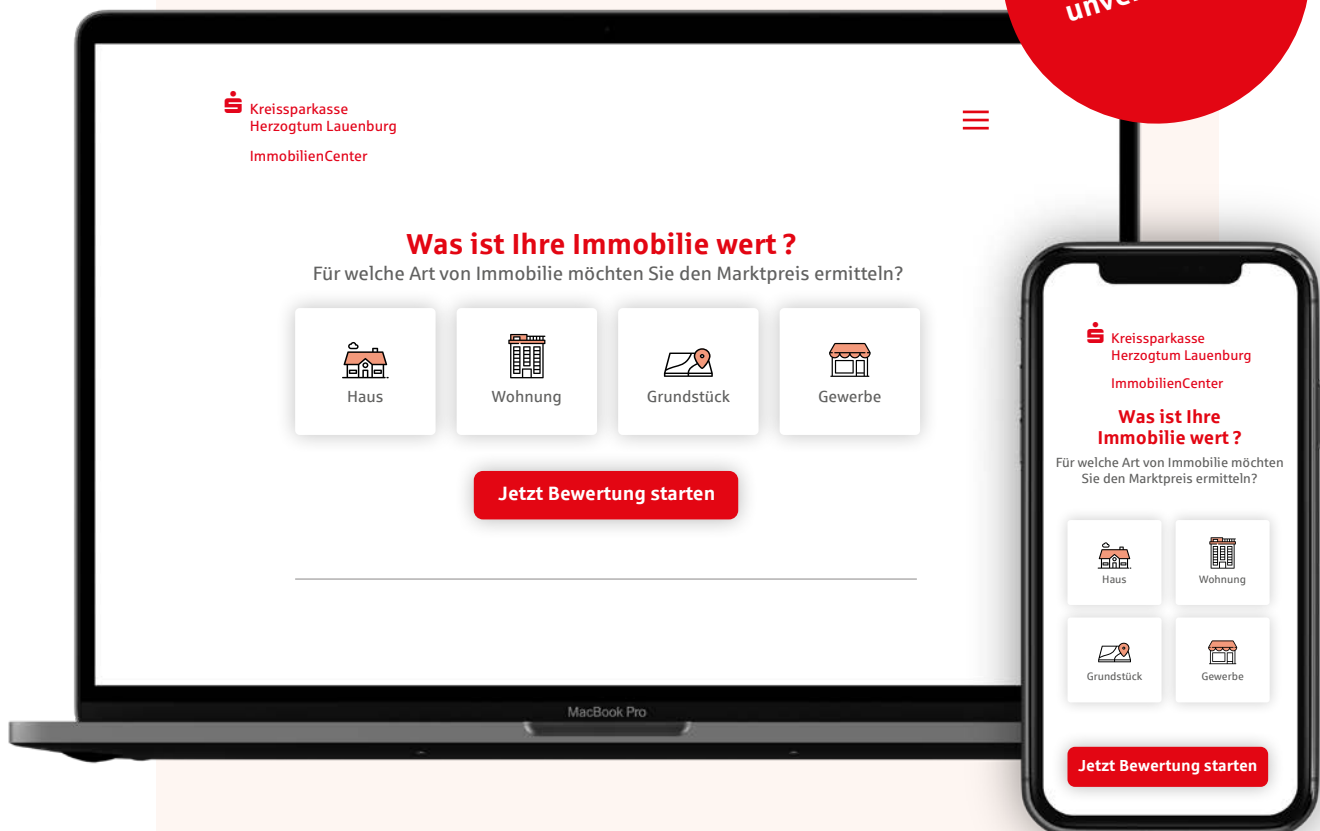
unve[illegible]

Kreissparkasse
Herzogtum Lauenburg
ImmobilienCenter

Was ist Ihre Immobilie wert ?
Für welche Art von Immobilie möchten Sie den Marktpreis ermitteln?

Haus
Wohnung
Grundstück
Gewerbe

Jetzt Bewertung starten

MacBook Pro

Kreissparkasse
Herzogtum Lauenburg
ImmobilienCenter

Was ist Ihre Immobilie wert ?
Für welche Art von Immobilie möchten Sie den Marktpreis ermitteln?

Haus
Wohnung
Grundstück
Gewerbe

Jetzt Bewertung starten